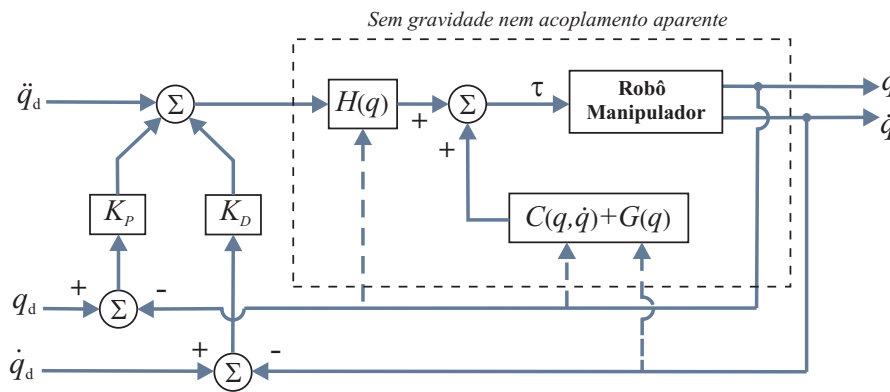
Sem gravidade nem acoplamento aparente

$\ddot{q}_d$

$\Sigma$

$H(q)$

+

$\Sigma$

$\tau$

Robô Manipulador

$q$

$\dot{q}$

+

$C(q,\dot{q})+G(q)$

$K_P$

$K_D$

$q_d$

+

$\Sigma$

-

$\dot{q}_d$

+

$\Sigma$

-